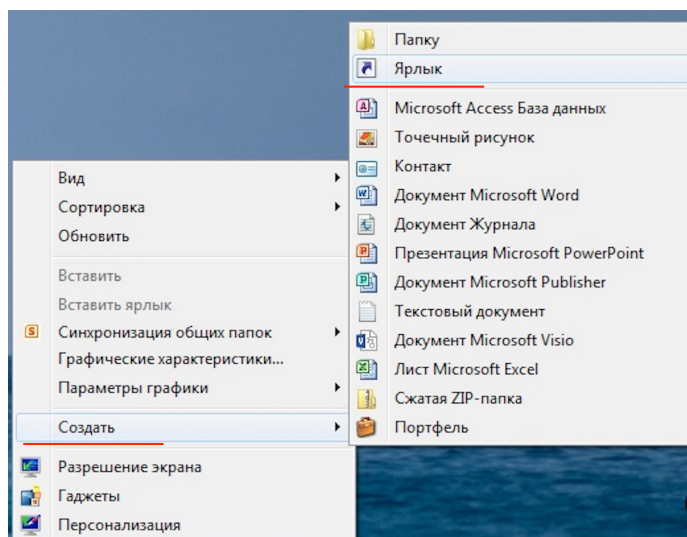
Папку
Ярлык
Microsoft Access База данных
Точечный рисунок
Контакт
Документ Microsoft Word
Документ Журнала
Презентация Microsoft PowerPoint
Документ Microsoft Publisher
Текстовый документ
Документ Microsoft Visio
Лист Microsoft Excel
Сжатая ZIP-папка
Портфель

Вид
Сортировка
Обновить
Вставить
Вставить ярлык
Синхронизация общих папок
Графические характеристики...
Параметры графики
Создать
Разрешение экрана
Гаджеты
Персонализация